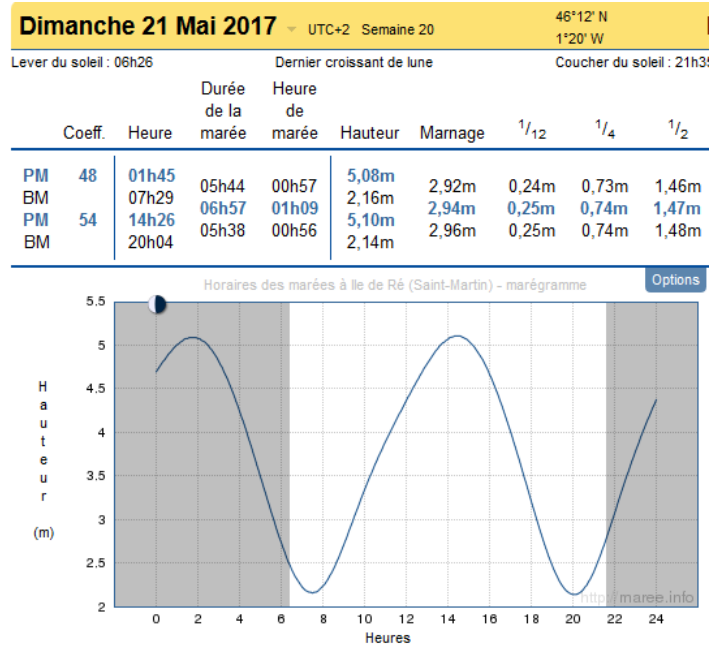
Dimanche 21 Mai 2017 UTC+2 Semaine 20 46°12' N 1°20' W

Lever du soleil : 06h26 Dernier croissant de lune Coucher du soleil : 21h3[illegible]

| | Coeff. | Heure | Durée de la marée | Heure de marée | Hauteur | Marnage | $^1/_{12}$ | $^1/_4$ | $^1/_2$ |
|---|---|---|---|---|---|---|---|---|---|
| PM | 48 | 01h45 | | | 5,08m | | | | |
| BM | | 07h29 | 05h44 | 00h57 | 2,16m | 2,92m | 0,24m | 0,73m | 1,46m |
| PM | 54 | 14h26 | 06h57 | 01h09 | 5,10m | 2,94m | 0,25m | 0,74m | 1,47m |
| BM | | 20h04 | 05h38 | 00h56 | 2,14m | 2,96m | 0,25m | 0,74m | 1,48m |

Horaires des marées à Ile de Ré (Saint-Martin) - marégramme
Options

5.5
5
4.5
4
3.5
3
2.5
2

Hauteur (m)

0 2 4 6 8 10 12 14 16 18 20 22 24
Heures

http://maree.info